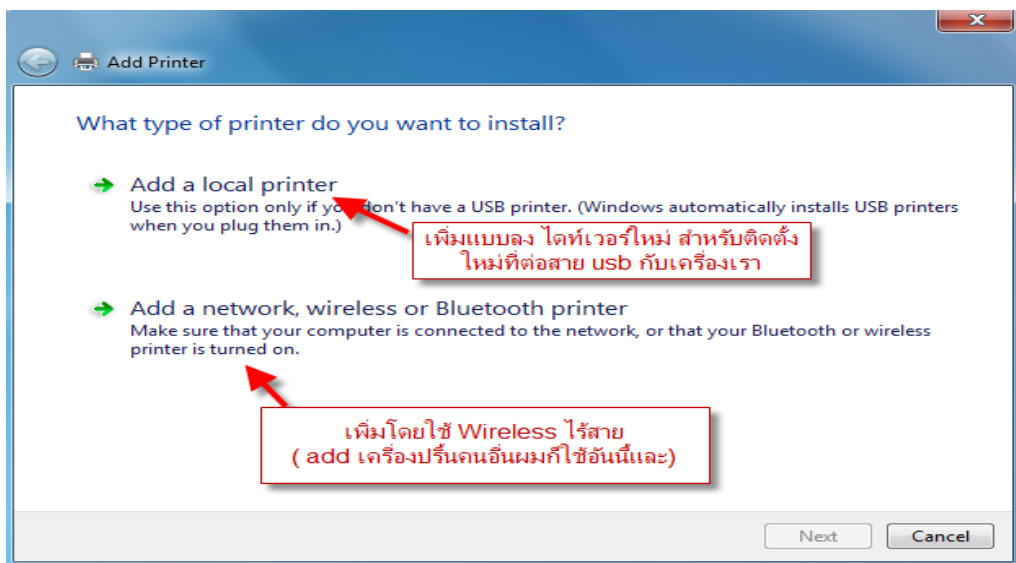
Add Printer

What type of printer do you want to install?

Add a local printer
Use this option only if you don't have a USB printer. (Windows automatically installs USB printers when you plug them in.)

เพิ่มแบบลง ไดท์เวอร์ใหม่ สำหรับติดตั้ง ใหม่ที่ต่อสาย usb กับเครื่องเรา

Add a network, wireless or Bluetooth printer
Make sure that your computer is connected to the network, or that your Bluetooth or wireless printer is turned on.

เพิ่มโดยใช้ Wireless ไร้สาย
( add เครื่องปริ้นคนอื่นผมก็ใช้อันนี้และ)

Next Cancel